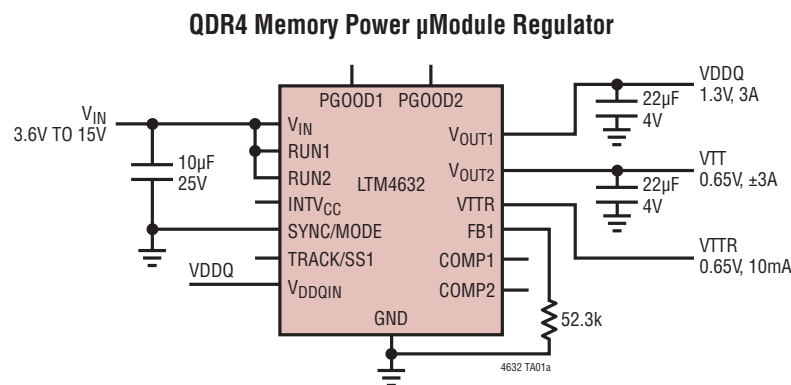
QDR4 Memory Power µModule Regulator

$V_{IN}$
3.6V TO 15V

10µF
25V

VDDQ

PGOOD1 PGOOD2

$V_{IN}$
RUN1
RUN2
$INTV_{CC}$
SYNC/MODE
TRACK/SS1
$V_{DDQIN}$

LTM4632

$V_{OUT1}$
$V_{OUT2}$
VTTR
FB1
COMP1
COMP2

GND

22µF
4V

VDDQ
1.3V, 3A

22µF
4V

VTT
0.65V, ±3A

VTTR
0.65V, 10mA

52.3k

4632 TA01a